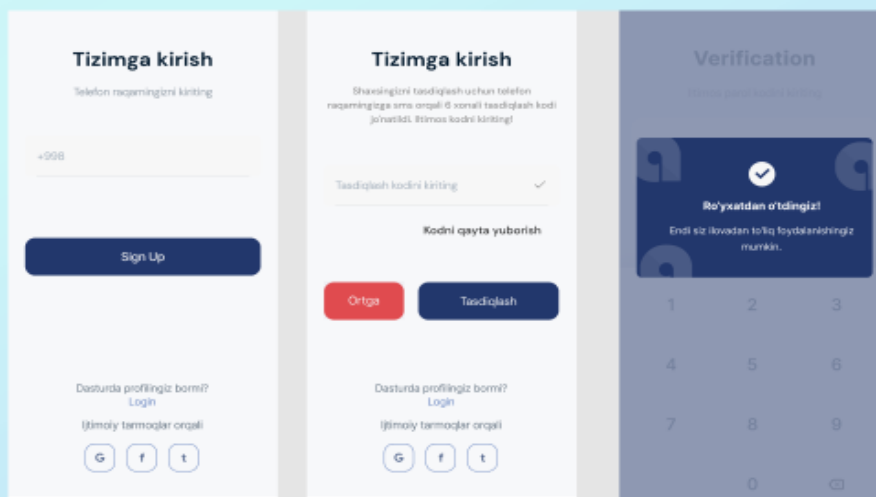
Tizimga kirish

Telefon raqamingizni kiriting

+998

Sign Up

Dasturda profilingiz bormi?
Login

Ijtimoiy tarmoqlar orqali

G f t

Tizimga kirish

Shaxsingizni tasdiqlash uchun telefon raqamingizga sms orqali 6 xonali tasdiqlash kodi jo'natildi. Iltimos kodni kiriting!

Tasdiqlash kodini kiriting

Kodni qayta yuborish

Ortga

Tasdiqlash

Dasturda profilingiz bormi?
Login

Ijtimoiy tarmoqlar orqali

G f t

Verification

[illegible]

Ro'yxatdan o'tdingiz!

Endi siz ilovadan to'liq foydalanishingiz mumkin.

1 2 3
4 5 6
7 8 9
0